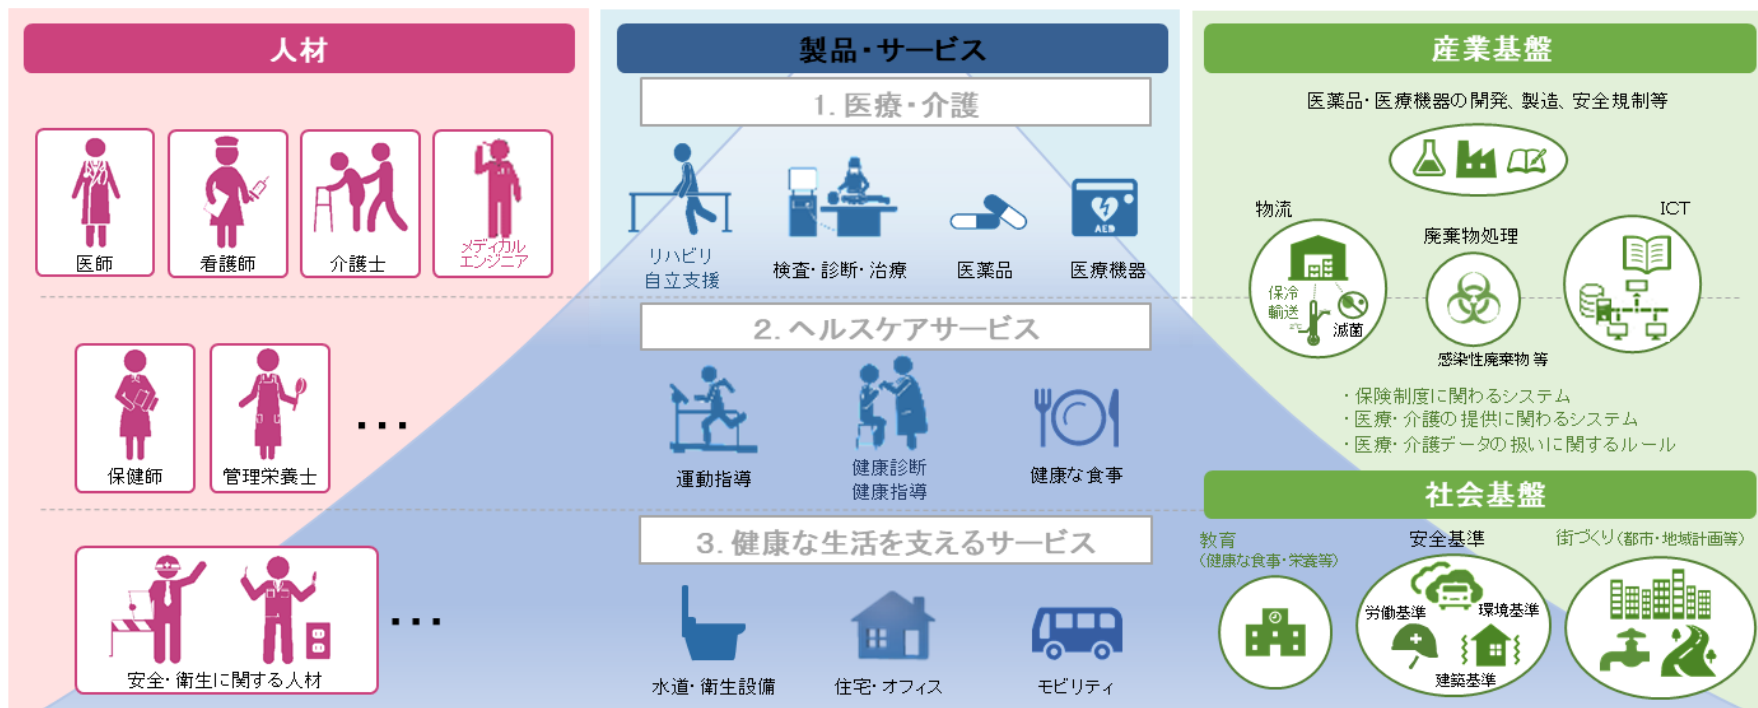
人材

医師

看護師

介護士

メディカルエンジニア

保健師

管理栄養士

・・・

安全・衛生に関する人材

・・・

製品・サービス

1. 医療・介護

リハビリ
自立支援

検査・診断・治療

医薬品

医療機器

AED

2. ヘルスケアサービス

運動指導

健康診断
健康指導

健康な食事

3. 健康な生活を支えるサービス

水道・衛生設備

住宅・オフィス

モビリティ

産業基盤

医薬品・医療機器の開発、製造、安全規制等

物流

保冷
輸送

滅菌

廃棄物処理

感染性廃棄物 等

ICT

・保険制度に関わるシステム
・医療・介護の提供に関わるシステム
・医療・介護データの扱いに関するルール

社会基盤

教育
(健康な食事・栄養等)

安全基準

労働基準

環境基準

建築基準

街づくり(都市・地域計画等)